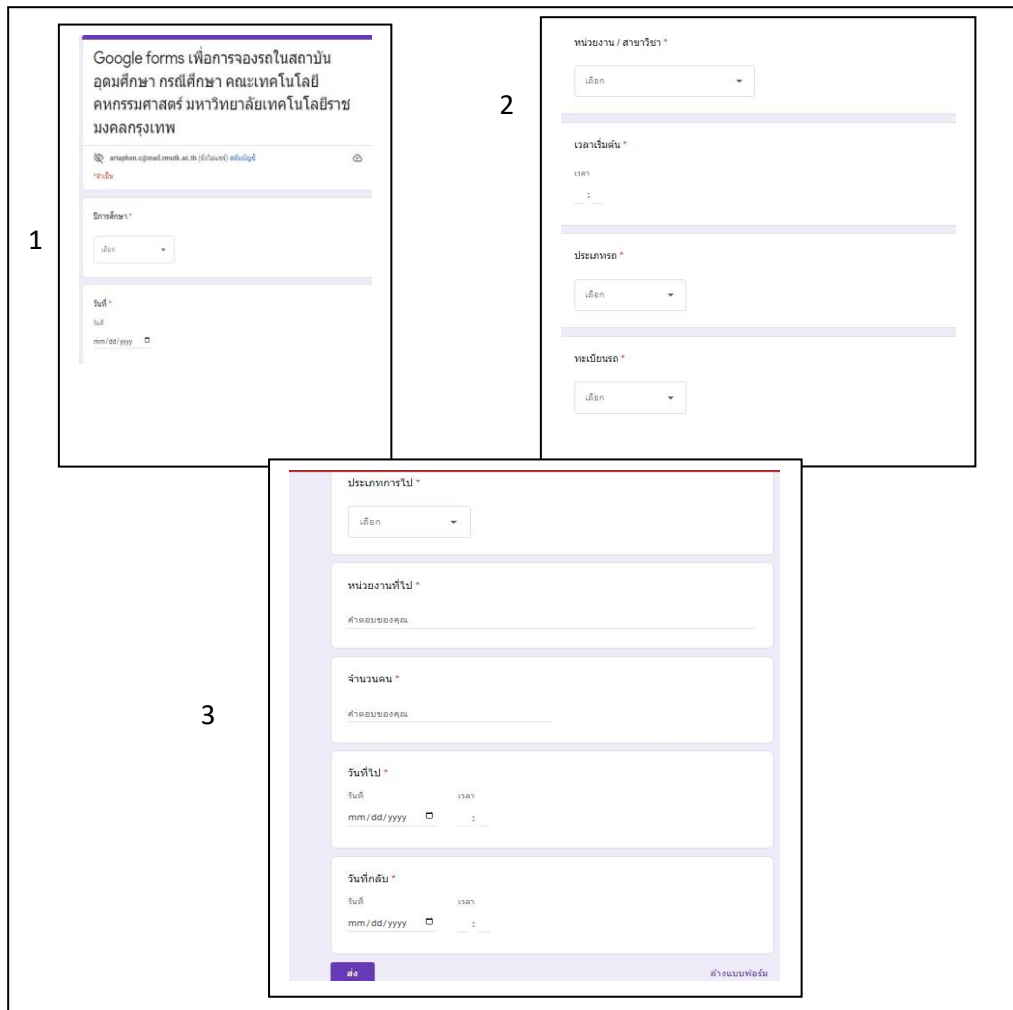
1

Google forms เพื่อการจองรถในสถาบันอุดมศึกษา กรณีศึกษา คณะเทคโนโลยีคหกรรมศาสตร์ มหาวิทยาลัยเทคโนโลยีราชมงคลกรุงเทพ

artaphon.c@mail.rmutk.ac.th (ยังไม่แชร์) สลับบัญชี

* จำเป็น

ปีการศึกษา *

เลือก

วันที่ *

วันที่

mm/dd/yyyy

2

หน่วยงาน / สาขาวิชา *

เลือก

เวลาเริ่มต้น *

เวลา

:

ประเภทรถ *

เลือก

ทะเบียนรถ *

เลือก

3

ประเภทการไป *

เลือก

หน่วยงานที่ไป *

คำตอบของคุณ

จำนวนคน *

คำตอบของคุณ

วันที่ไป *

วันที่

mm/dd/yyyy

เวลา

:

วันที่กลับ *

วันที่

mm/dd/yyyy

เวลา

:

ส่ง

ล้างแบบฟอร์ม